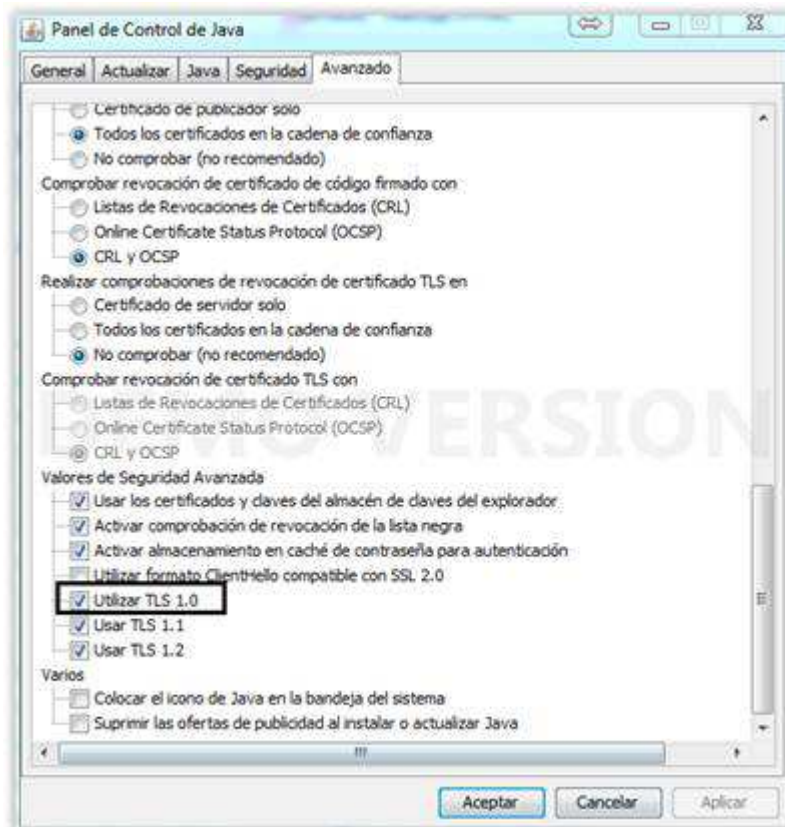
Panel de Control de Java

General | Actualizar | Java | Seguridad | Avanzado

Certificado de publicador solo
Todos los certificados en la cadena de confianza
No comprobar (no recomendado)
Comprobar revocación de certificado de código firmado con
Listas de Revocaciones de Certificados (CRL)
Online Certificate Status Protocol (OCSP)
CRL y OCSP
Realizar comprobaciones de revocación de certificado TLS en
Certificado de servidor solo
Todos los certificados en la cadena de confianza
No comprobar (no recomendado)
Comprobar revocación de certificado TLS con
Listas de Revocaciones de Certificados (CRL)
Online Certificate Status Protocol (OCSP)
CRL y OCSP
Valores de Seguridad Avanzada
Usar los certificados y claves del almacén de claves del explorador
Activar comprobación de revocación de la lista negra
Activar almacenamiento en caché de contraseña para autenticación
Utilizar formato ClientHello compatible con SSL 2.0
Utilizar TLS 1.0
Usar TLS 1.1
Usar TLS 1.2
Varios
Colocar el icono de Java en la bandeja del sistema
Suprimir las ofertas de publicidad al instalar o actualizar Java

Aceptar | Cancelar | Aplicar